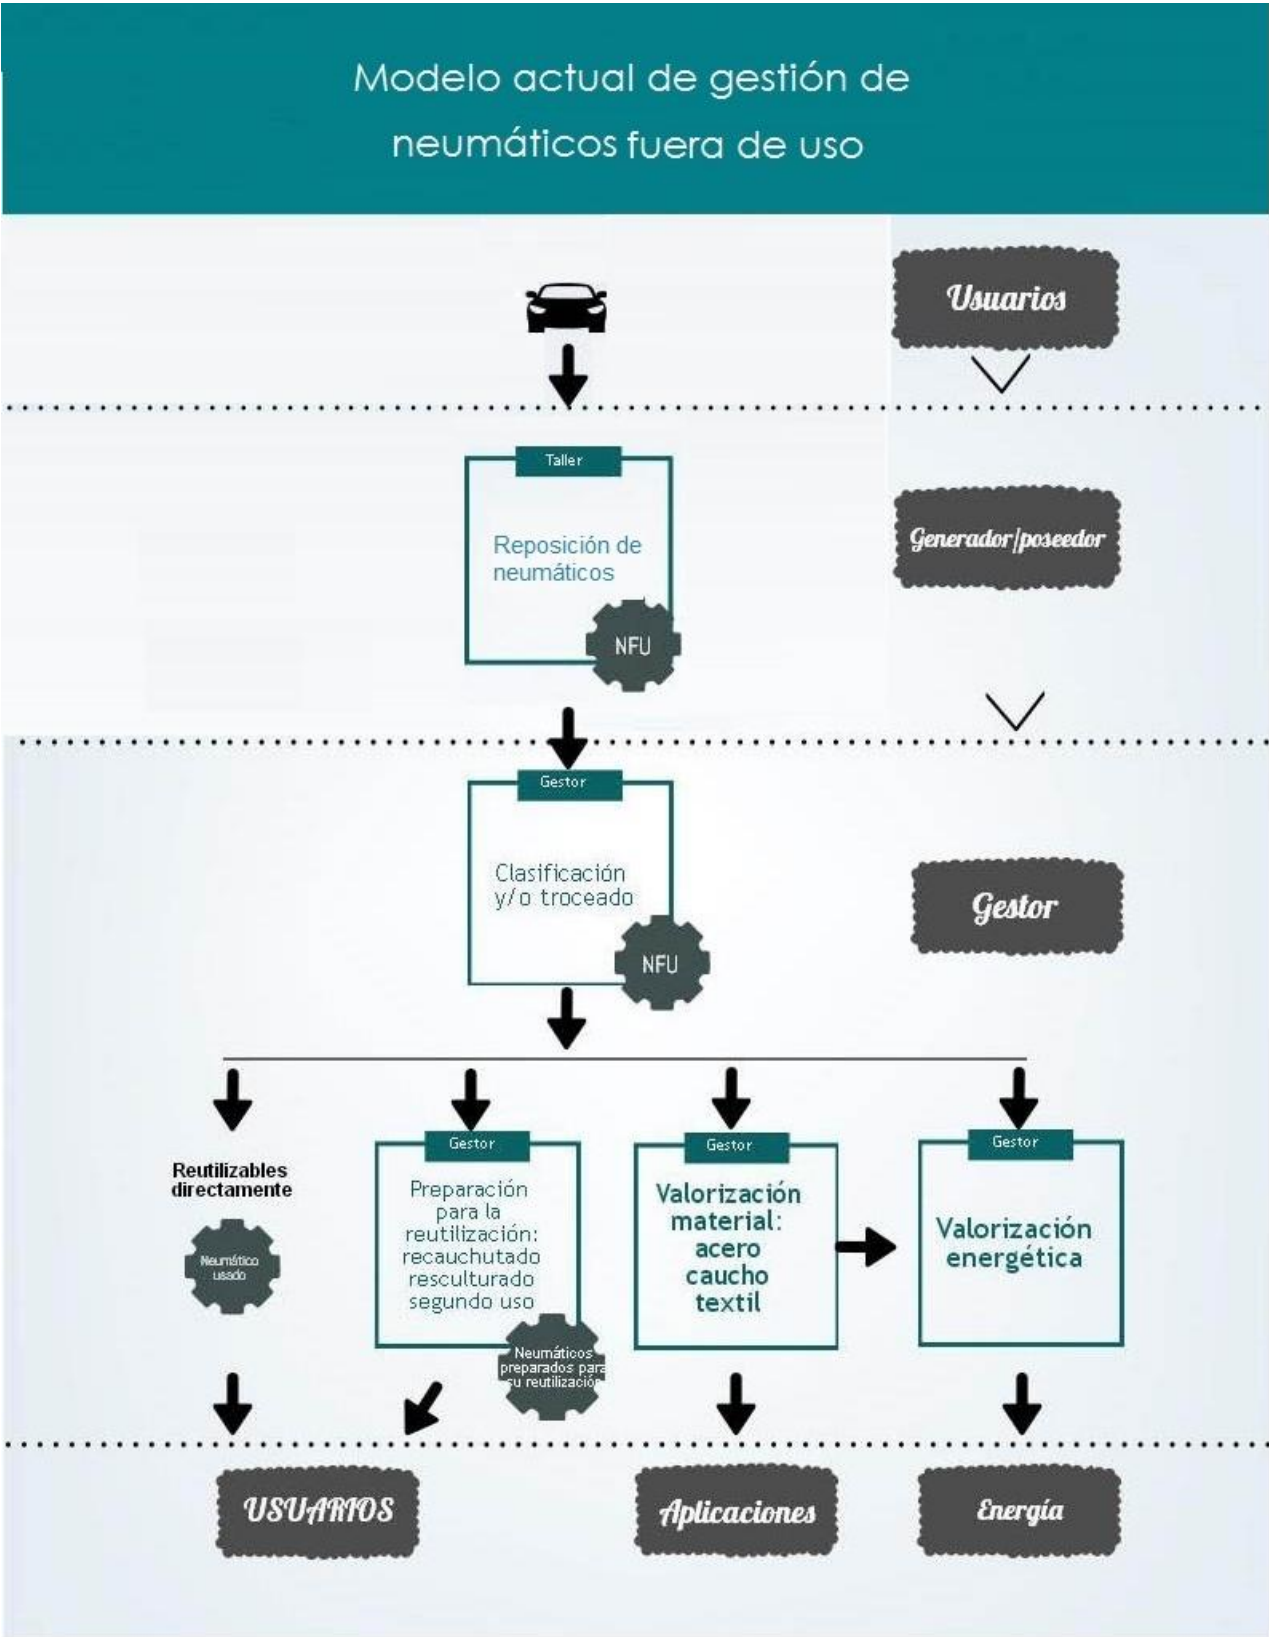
Modelo actual de gestión de neumáticos fuera de uso

Usuarios

Taller

Reposición de neumáticos

NFU

Generador/poseedor

Gestor

Clasificación y/o troceado

NFU

Gestor

Reutilizables directamente

Neumático usado

Gestor

Preparación para la reutilización: recauchutado resculturado segundo uso

Neumáticos preparados para su reutilización

Gestor

Valorización material: acero caucho textil

Gestor

Valorización energética

USUARIOS

Aplicaciones

Energía